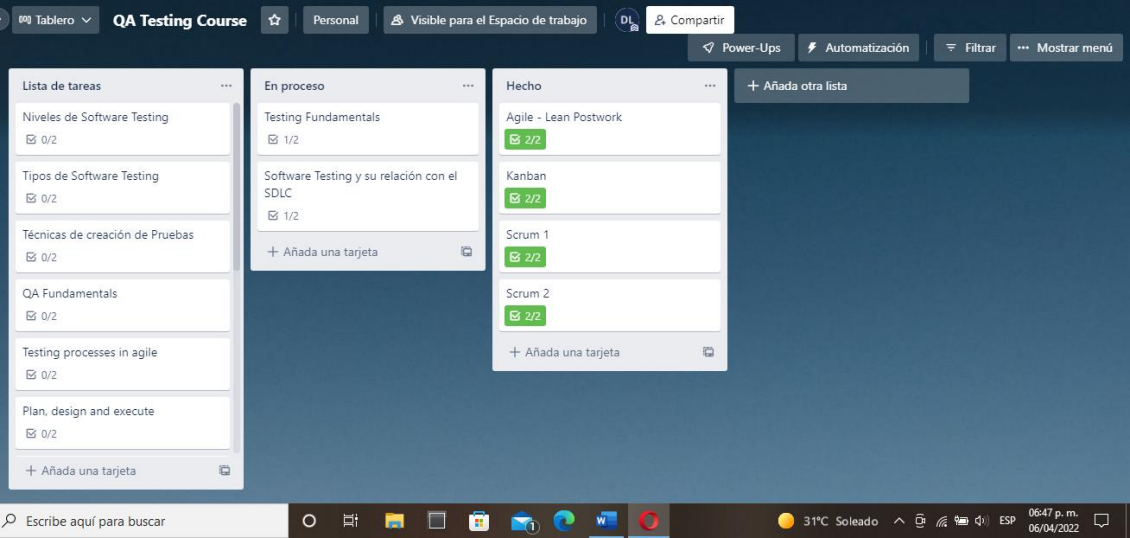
Tablero QA Testing Course Personal Visible para el Espacio de trabajo DL Compartir

Power-Ups Automatización Filtrar ··· Mostrar menú

Lista de tareas ···

Niveles de Software Testing
0/2

Tipos de Software Testing
0/2

Técnicas de creación de Pruebas
0/2

QA Fundamentals
0/2

Testing processes in agile
0/2

Plan, design and execute
0/2

+ Añada una tarjeta

En proceso ···

Testing Fundamentals
1/2

Software Testing y su relación con el SDLC
1/2

+ Añada una tarjeta

Hecho ···

Agile - Lean Postwork
2/2

Kanban
2/2

Scrum 1
2/2

Scrum 2
2/2

+ Añada una tarjeta

+ Añada otra lista

Escribe aquí para buscar

31°C Soleado ESP 06:47 p. m. 06/04/2022